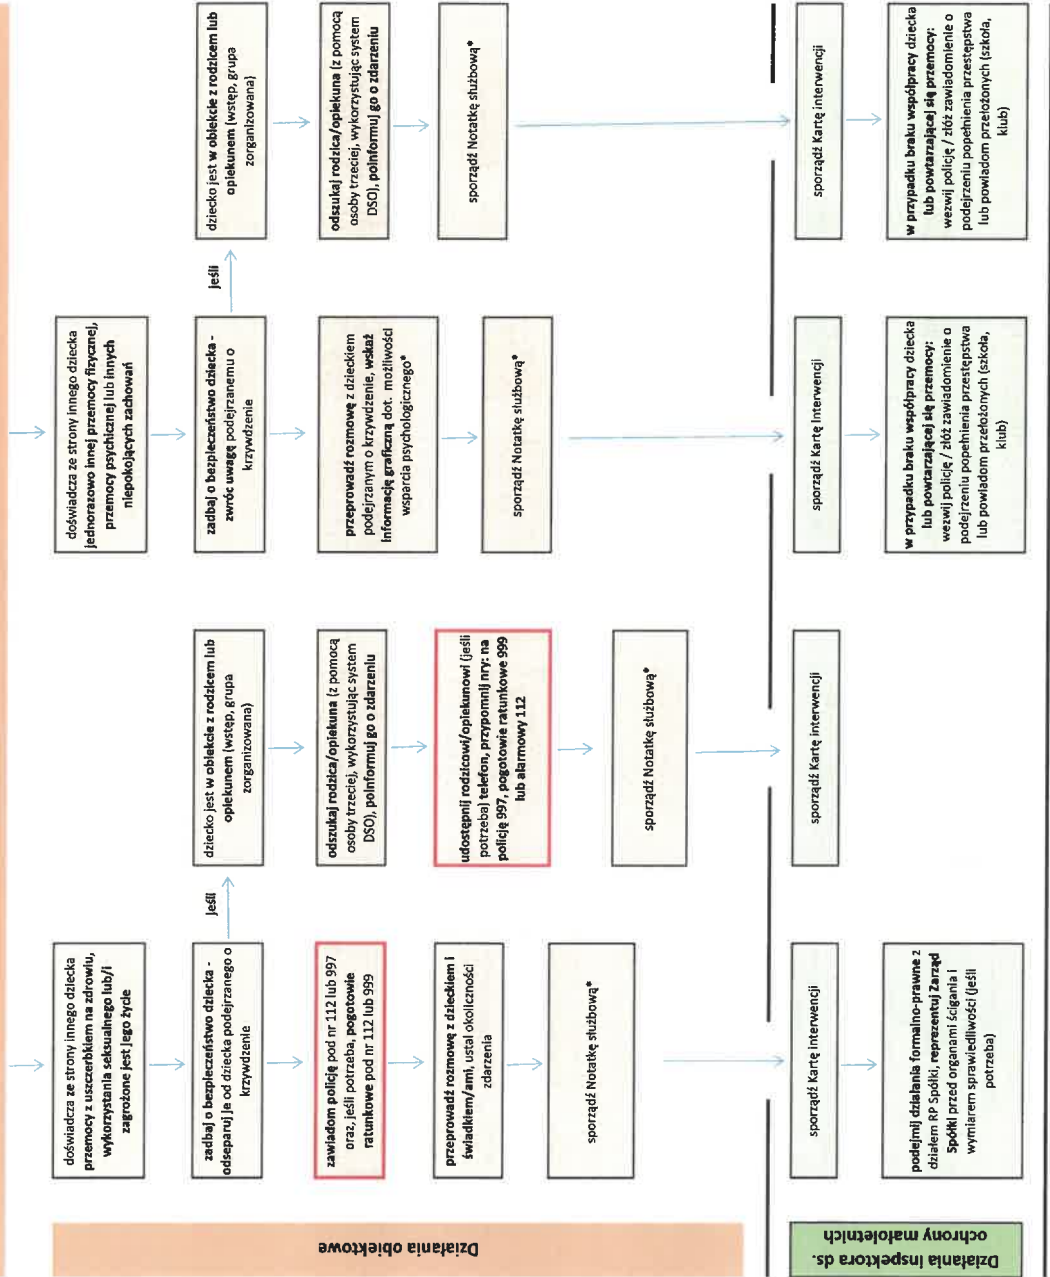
Działania obiektowe

doświadcza ze strony innego dziecka przemocy z uszczerbkiem na zdrowiu, wykorzystania seksualnego lub/i zagrożone jest jego życie

zadbaj o bezpieczeństwo dziecka - odseparuj je od dziecka podejrzanego o krzywdzenie

zawiadom policję pod nr 112 lub 997 oraz, jeśli potrzeba, pogotowie ratunkowe pod nr 112 lub 999

przeprowadź rozmowę z dzieckiem i świadkiem/ami, ustal okoliczności zdarzenia

sporządź Notatkę służbową*

jeśli

dziecko jest w obiekcie z rodzicem lub opiekunem (wstęp, grupa zorganizowana)

odszukaj rodzica/opiekuna (z pomocą osoby trzeciej, wykorzystując system DSO), poinformuj go o zdarzeniu

udostępnij rodzicowi/opiekunowi (jeśli potrzeba) telefon, przypomnij nry: na policję 997, pogotowie ratunkowe 999 lub alarmowy 112

sporządź Notatkę służbową*

doświadcza ze strony innego dziecka jednorazowo innej przemocy fizycznej, przemocy psychicznej lub innych niepokojących zachowań

zadbaj o bezpieczeństwo dziecka - zwróć uwagę podejrzanemu o krzywdzenie

przeprowadź rozmowę z dzieckiem podejrzanym o krzywdzenie, wskaż informację graficzną dot. możliwości wsparcia psychologicznego*

sporządź Notatkę służbową*

jeśli

dziecko jest w obiekcie z rodzicem lub opiekunem (wstęp, grupa zorganizowana)

odszukaj rodzica/opiekuna (z pomocą osoby trzeciej, wykorzystując system DSO), poinformuj go o zdarzeniu

sporządź Notatkę służbową*

Działania Inspektora ds. ochrony małoletnich

sporządź Kartę Interwencji

podejmij działania formalno-prawne z działem RP Spółki, reprezentuj Zarząd Spółki przed organami ścigania i wymiarem sprawiedliwości (jeśli potrzeba)

sporządź Kartę Interwencji

sporządź Kartę Interwencji

w przypadku braku współpracy dziecka lub powtarzającej się przemocy: wezwij policję / złóż zawiadomienie o podejrzeniu popełnienia przestępstwa lub powiadom przełożonych (szkoła, klub)

sporządź Kartę Interwencji

w przypadku braku współpracy dziecka lub powtarzającej się przemocy: wezwij policję / złóż zawiadomienie o podejrzeniu popełnienia przestępstwa lub powiadom przełożonych (szkoła, klub)